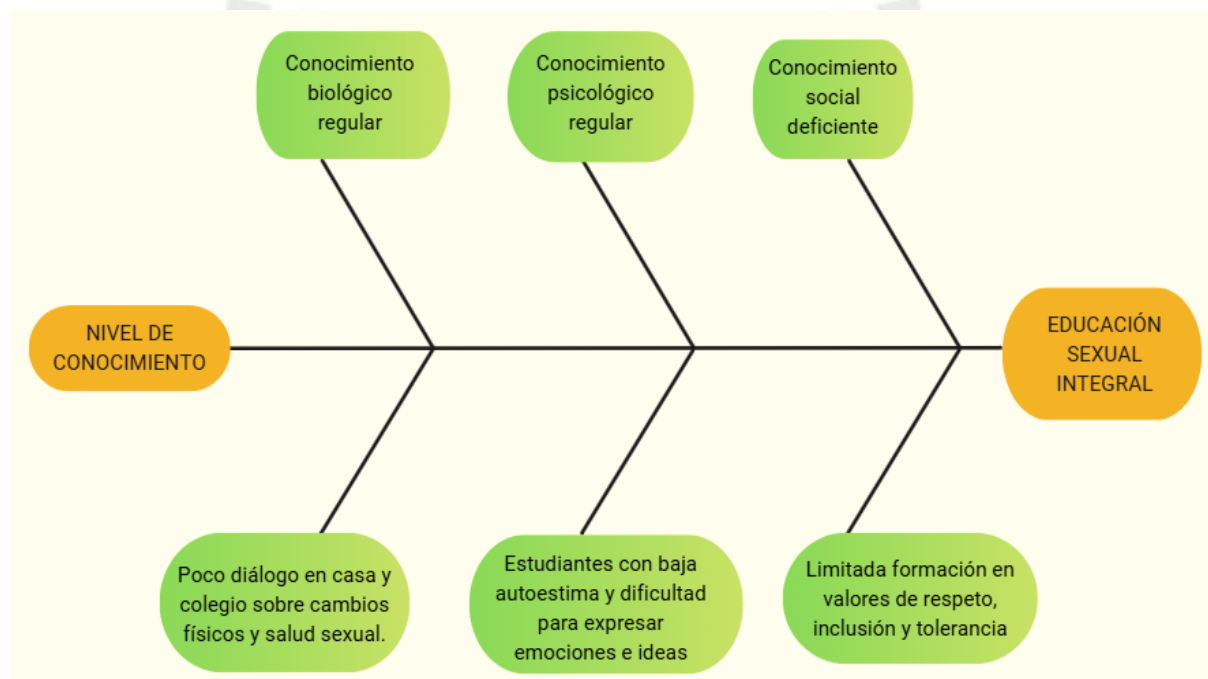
Conocimiento biológico regular

Conocimiento psicológico regular

Conocimiento social deficiente

NIVEL DE CONOCIMIENTO

EDUCACIÓN SEXUAL INTEGRAL

Poco diálogo en casa y colegio sobre cambios físicos y salud sexual.

Estudiantes con baja autoestima y dificultad para expresar emociones e ideas

Limitada formación en valores de respeto, inclusión y tolerancia